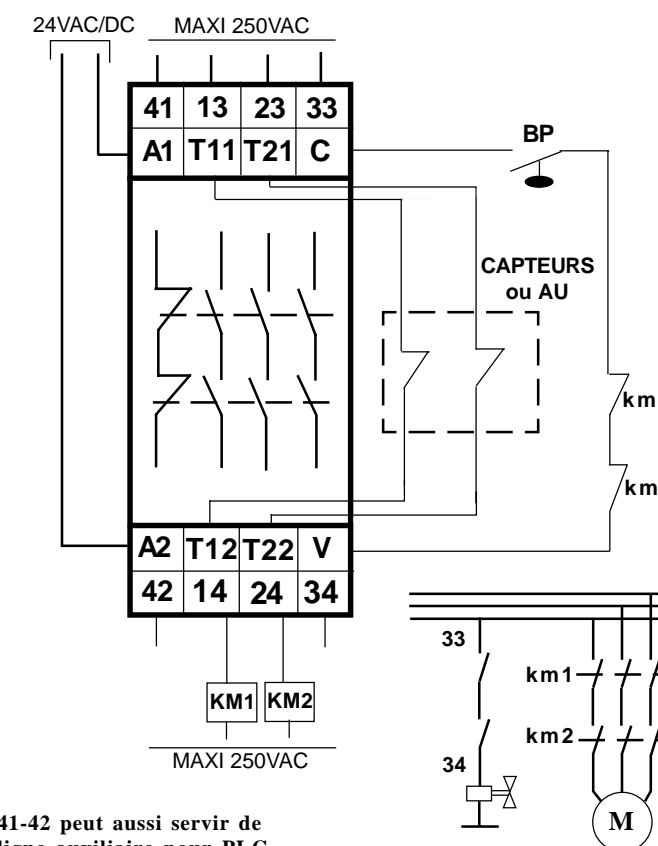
24VAC/DC

MAXI 250VAC

41 13 23 33

A1 T11 T21 C

BP

CAPTEURS ou AU

km

km

A2 T12 T22 V

42 14 24 34

KM1 KM2

MAXI 250VAC

33

km1

km2

34

M

41-42 peut aussi servir de ligne auxiliaire pour PLC